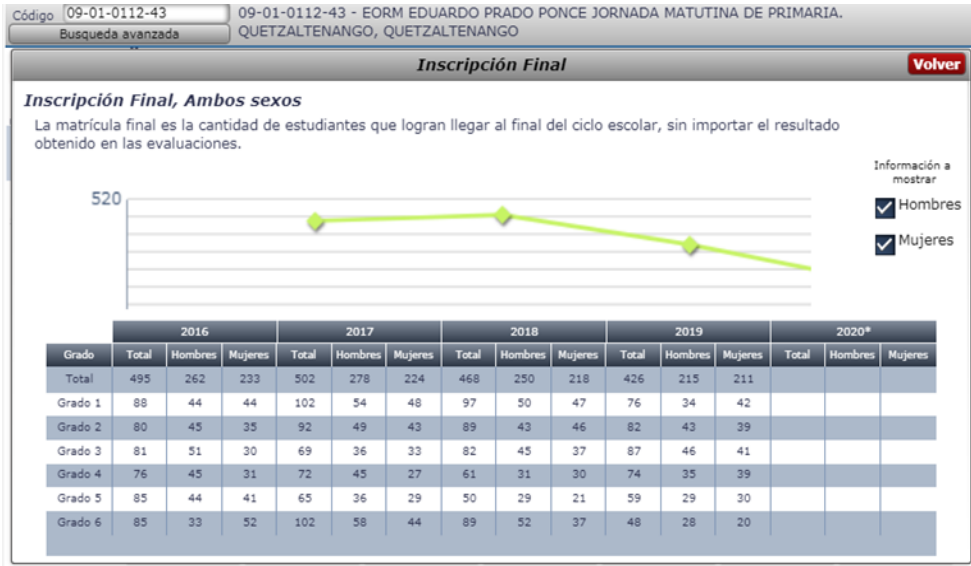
Código 09-01-0112-43
Busqueda avanzada
09-01-0112-43 - EORM EDUARDO PRADO PONCE JORNADA MATUTINA DE PRIMARIA. QUETZALTENANGO, QUETZALTENANGO

Inscripción Final
Volver

Inscripción Final, Ambos sexos

La matrícula final es la cantidad de estudiantes que logran llegar al final del ciclo escolar, sin importar el resultado obtenido en las evaluaciones.

Información a mostrar
Hombres
Mujeres

520

| Grado | 2016 Total | 2016 Hombres | 2016 Mujeres | 2017 Total | 2017 Hombres | 2017 Mujeres | 2018 Total | 2018 Hombres | 2018 Mujeres | 2019 Total | 2019 Hombres | 2019 Mujeres | 2020* Total | 2020* Hombres | 2020* Mujeres |
|---|---|---|---|---|---|---|---|---|---|---|---|---|---|---|---|
| Total | 495 | 262 | 233 | 502 | 278 | 224 | 468 | 250 | 218 | 426 | 215 | 211 | | | |
| Grado 1 | 88 | 44 | 44 | 102 | 54 | 48 | 97 | 50 | 47 | 76 | 34 | 42 | | | |
| Grado 2 | 80 | 45 | 35 | 92 | 49 | 43 | 89 | 43 | 46 | 82 | 43 | 39 | | | |
| Grado 3 | 81 | 51 | 30 | 69 | 36 | 33 | 82 | 45 | 37 | 87 | 46 | 41 | | | |
| Grado 4 | 76 | 45 | 31 | 72 | 45 | 27 | 61 | 31 | 30 | 74 | 35 | 39 | | | |
| Grado 5 | 85 | 44 | 41 | 65 | 36 | 29 | 50 | 29 | 21 | 59 | 29 | 30 | | | |
| Grado 6 | 85 | 33 | 52 | 102 | 58 | 44 | 89 | 52 | 37 | 48 | 28 | 20 | | | |